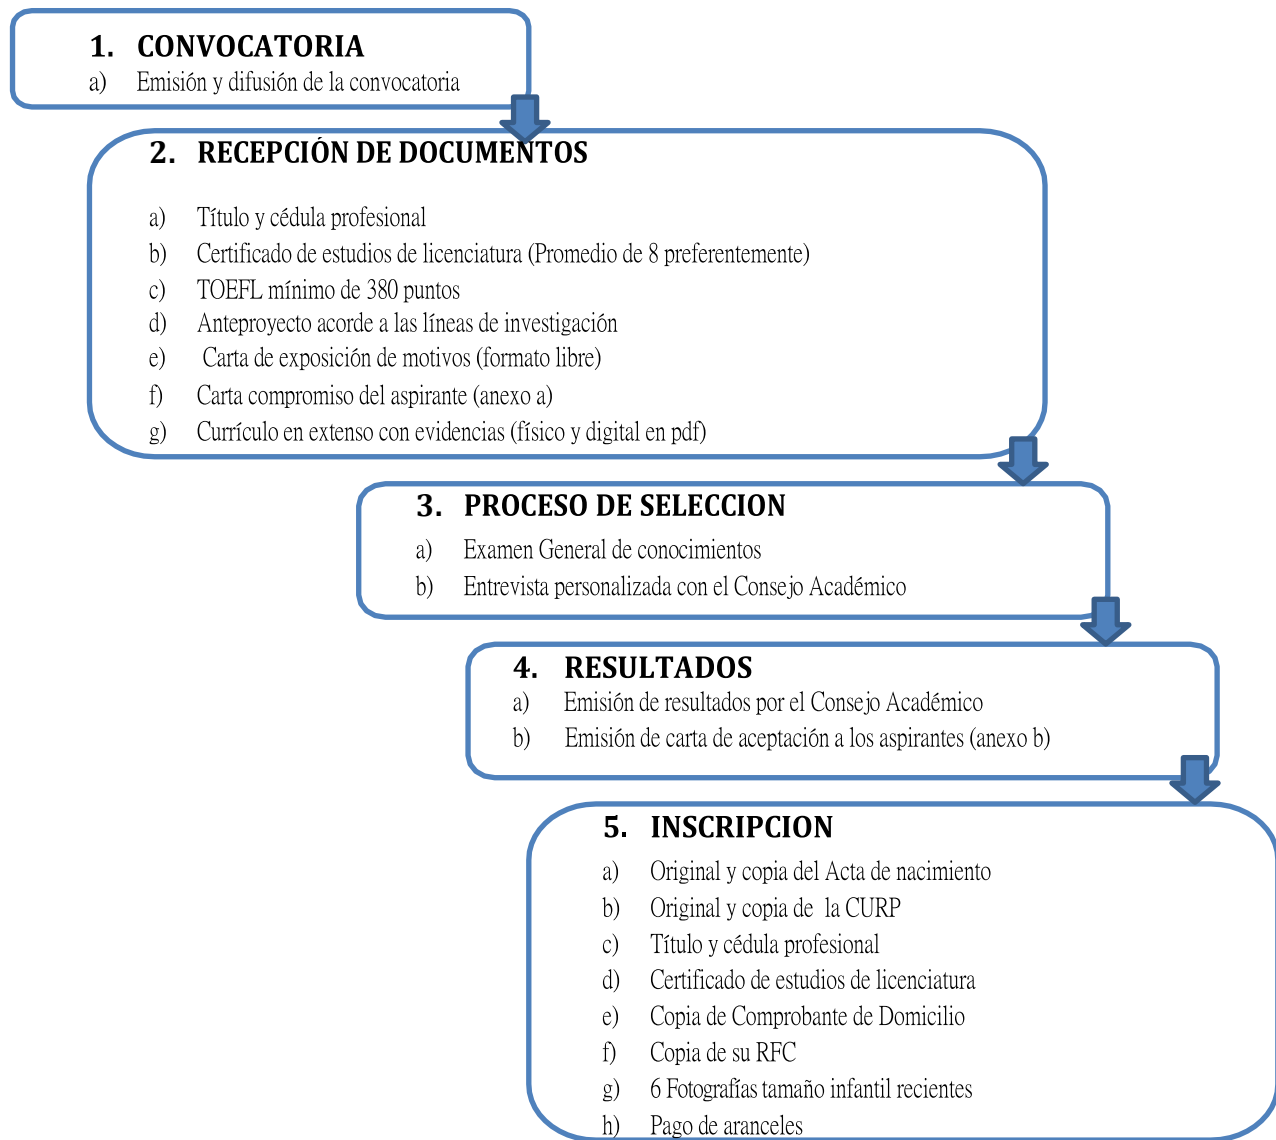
1. CONVOCATORIA
a) Emisión y difusión de la convocatoria

2. RECEPCIÓN DE DOCUMENTOS

a) Título y cédula profesional
b) Certificado de estudios de licenciatura (Promedio de 8 preferentemente)
c) TOEFL mínimo de 380 puntos
d) Anteproyecto acorde a las líneas de investigación
e) Carta de exposición de motivos (formato libre)
f) Carta compromiso del aspirante (anexo a)
g) Currículo en extenso con evidencias (físico y digital en pdf)

3. PROCESO DE SELECCION
a) Examen General de conocimientos
b) Entrevista personalizada con el Consejo Académico

4. RESULTADOS
a) Emisión de resultados por el Consejo Académico
b) Emisión de carta de aceptación a los aspirantes (anexo b)

5. INSCRIPCION
a) Original y copia del Acta de nacimiento
b) Original y copia de la CURP
c) Título y cédula profesional
d) Certificado de estudios de licenciatura
e) Copia de Comprobante de Domicilio
f) Copia de su RFC
g) 6 Fotografías tamaño infantil recientes
h) Pago de aranceles